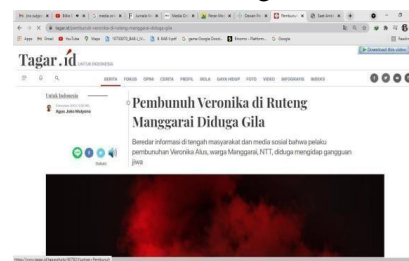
Tagar.id UNTUK INDONESIA

BERITA FOKUS OPINI CERITA PROFIL BOLA GAYA HIDUP FOTO VIDEO INFOGRAFIS INDEKS

Untuk Indonesia

Agus Joko Mulyono

Pembunuh Veronika di Ruteng Manggarai Diduga Gila

Beredar informasi di tengah masyarakat dan media sosial bahwa pelaku pembunuhan Veronika Atus, warga Manggarai, NTT, diduga mengidap gangguan jiwa.

Download Bala video

Apps Gmail YouTube Maps